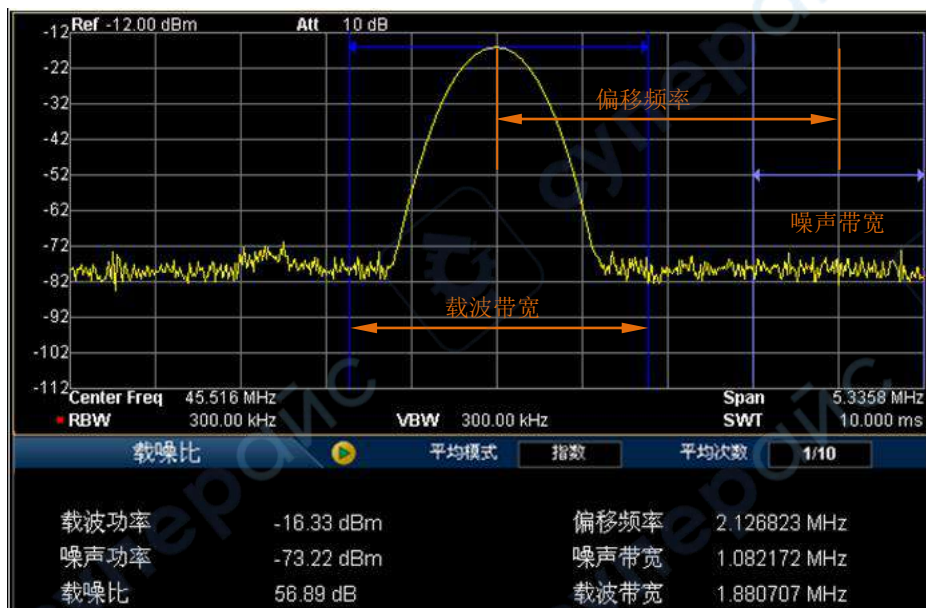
Ref -12.00 dBm Att 10 dB

-12
-22
-32
-42
-52
-62
-72
-82
-92
-102
-112

偏移频率

噪声带宽

载波带宽

Center Freq 45.516 MHz
Span 5.3358 MHz
RBW 300.00 kHz
VBW 300.00 kHz
SWT 10.000 ms

载噪比
平均模式 指数
平均次数 1/10

| | | | |
|---|---|---|---|
| 载波功率 | -16.33 dBm | 偏移频率 | 2.126823 MHz |
| 噪声功率 | -73.22 dBm | 噪声带宽 | 1.082172 MHz |
| 载噪比 | 56.89 dB | 载波带宽 | 1.880707 MHz |